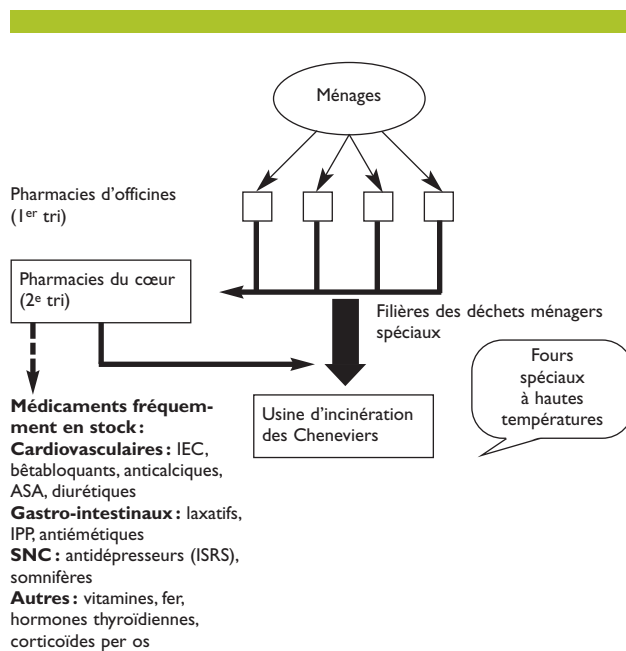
Ménages

Pharmacies d'officines ($1^{er}$ tri)

Pharmacies du cœur ($2^{e}$ tri)

Filières des déchets ménagers spéciaux

Fours spéciaux à hautes températures

Usine d'incinération des Cheneviers

**Médicaments fréquement en stock :**
**Cardiovasculaires :** IEC, bêtabloquants, anticalciques, ASA, diurétiques
**Gastro-intestinaux :** laxatifs, IPP, antiémétiques
**SNC :** antidépresseurs (ISRS), somnifères
**Autres :** vitamines, fer, hormones thyroïdiennes, corticoïdes per os